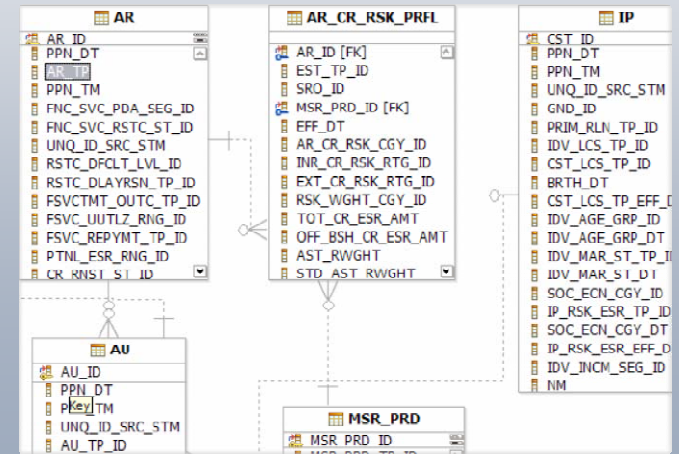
AR
AR_ID
PPN_DT
AR_TP
PPN_TM
FNC_SVC_PDA_SEG_ID
FNC_SVC_RSTC_ST_ID
UNQ_ID_SRC_STM
RSTC_DFCLT_LVL_ID
RSTC_DLAYRSN_TP_ID
FSVCTMT_OUTC_TP_ID
FSVC_UUTLZ_RNG_ID
FSVC_REPYMT_TP_ID
PTNL_ESR_RNG_ID
CR_RNST_ST_ID

AR_CR_RSK_PRFL
AR_ID [FK]
EST_TP_ID
SRO_ID
MSR_PRD_ID [FK]
EFF_DT
AR_CR_RSK_CGY_ID
INR_CR_RSK_RTG_ID
EXT_CR_RSK_RTG_ID
RSK_WGHT_CGY_ID
TOT_CR_ESR_AMT
OFF_BSH_CR_ESR_AMT
AST_RWGHT
STD_AST_RWGHT

IP
CST_ID
PPN_DT
PPN_TM
UNQ_ID_SRC_STM
GND_ID
PRIM_RLN_TP_ID
IDV_LCS_TP_ID
CST_LCS_TP_ID
BRTH_DT
CST_LCS_TP_EFF_D
IDV_AGE_GRP_ID
IDV_AGE_GRP_DT
IDV_MAR_ST_TP_ID
IDV_MAR_ST_DT
SOC_ECN_CGY_ID
IP_RSK_ESR_TP_ID
SOC_ECN_CGY_DT
IP_RSK_ESR_EFF_D
IDV_INCM_SEG_ID
NM

AU
AU_ID
PPN_DT
PPN_TM
Key
UNQ_ID_SRC_STM
AU_TP_ID

MSR_PRD
MSR_PRD_ID
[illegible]